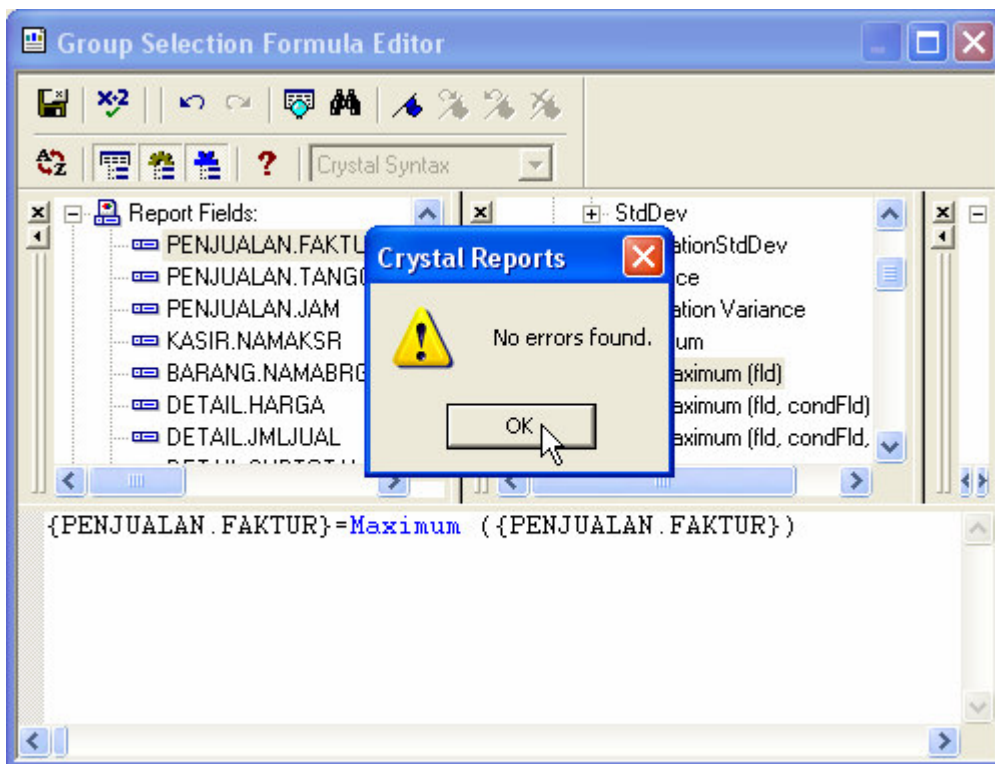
Group Selection Formula Editor

Crystal Syntax

Report Fields:
PENJUALAN.FAKTU
PENJUALAN.TANG
PENJUALAN.JAM
KASIR.NAMAKSR
BARANG.NAMABR
DETAIL.HARGA
DETAIL.JMLJUAL

StdDev
ationStdDev
ce
ation Variance
um
aximum (fld)
aximum (fld, condFld)
aximum (fld, condFld,

Crystal Reports
No errors found.
OK

{PENJUALAN.FAKTUR}=Maximum ({PENJUALAN.FAKTUR})